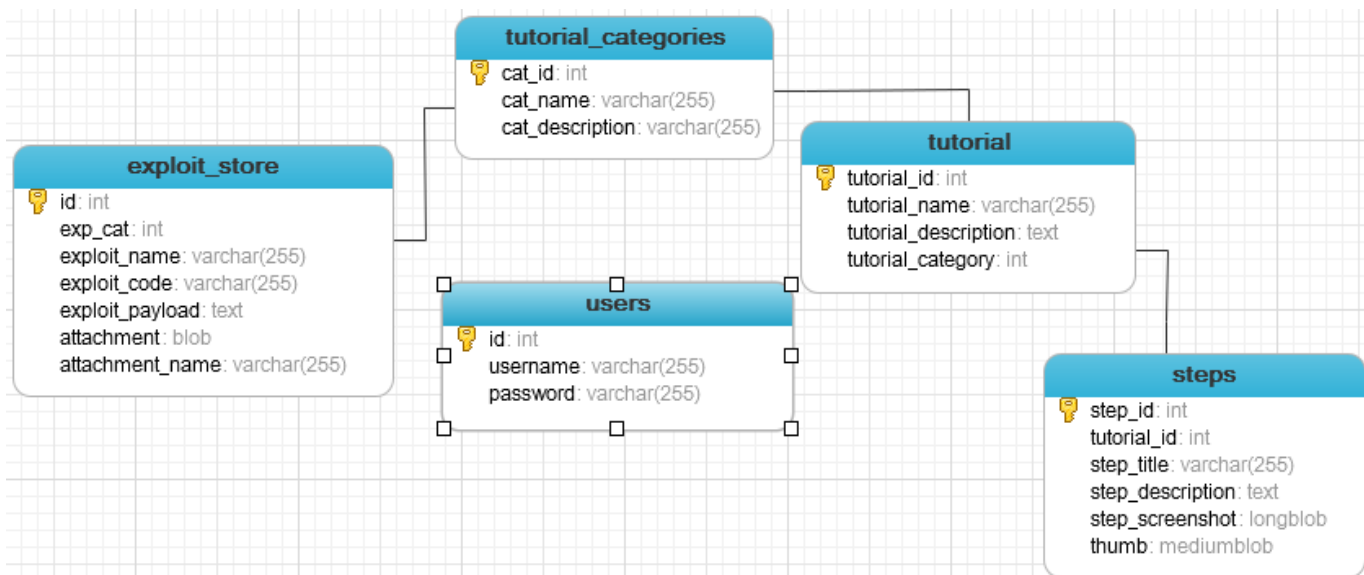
tutorial_categories
cat_id: int
cat_name: varchar(255)
cat_description: varchar(255)

exploit_store
id: int
exp_cat: int
exploit_name: varchar(255)
exploit_code: varchar(255)
exploit_payload: text
attachment: blob
attachment_name: varchar(255)

tutorial
tutorial_id: int
tutorial_name: varchar(255)
tutorial_description: text
tutorial_category: int

users
id: int
username: varchar(255)
password: varchar(255)

steps
step_id: int
tutorial_id: int
step_title: varchar(255)
step_description: text
step_screenshot: longblob
thumb: mediumblob